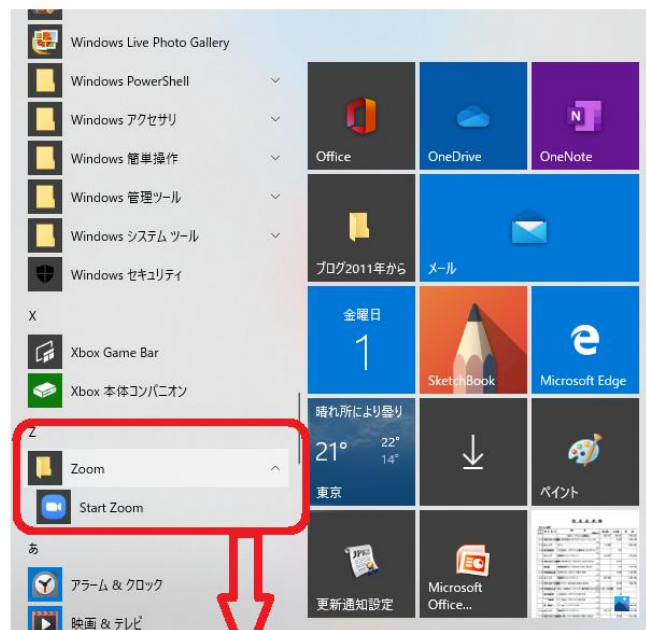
Windows Live Photo Gallery

Windows PowerShell

Windows アクセサリ

Windows 簡単操作

Windows 管理ツール

Windows システム ツール

Windows セキュリティ

X

Xbox Game Bar

Xbox 本体コンパニオン

Z

Zoom

Start Zoom

あ

アラーム & クロック

映画 & テレビ

Office

OneDrive

OneNote

ブログ2011年から

メール

金曜日

1

SketchBook

Microsoft Edge

晴れ所により曇り

21°

22°

14°

東京

ペイント

更新通知設定

Microsoft Office...